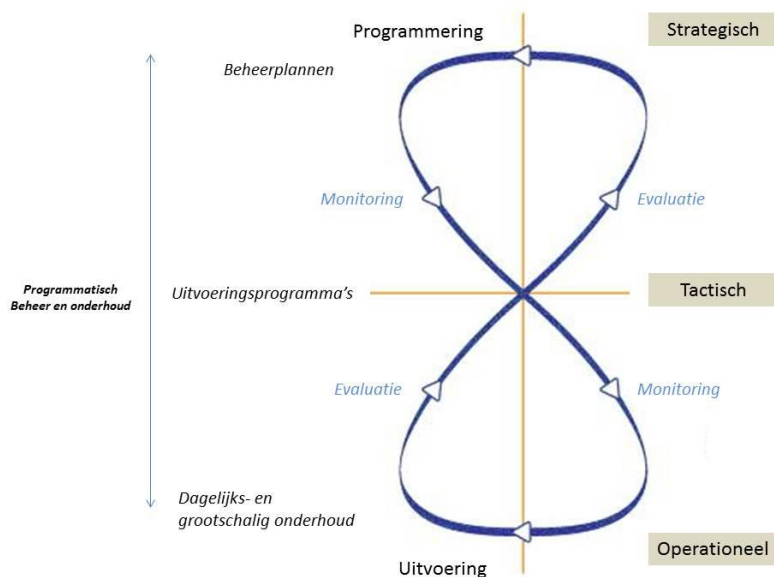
Programmering

Strategisch

Beheerplannen

Monitoring

Evaluatie

Programmatisch Beheer en onderhoud

Uitvoeringsprogramma's

Tactisch

Evaluatie

Monitoring

Dagelijks- en grootschalig onderhoud

Operationeel

Uitvoering